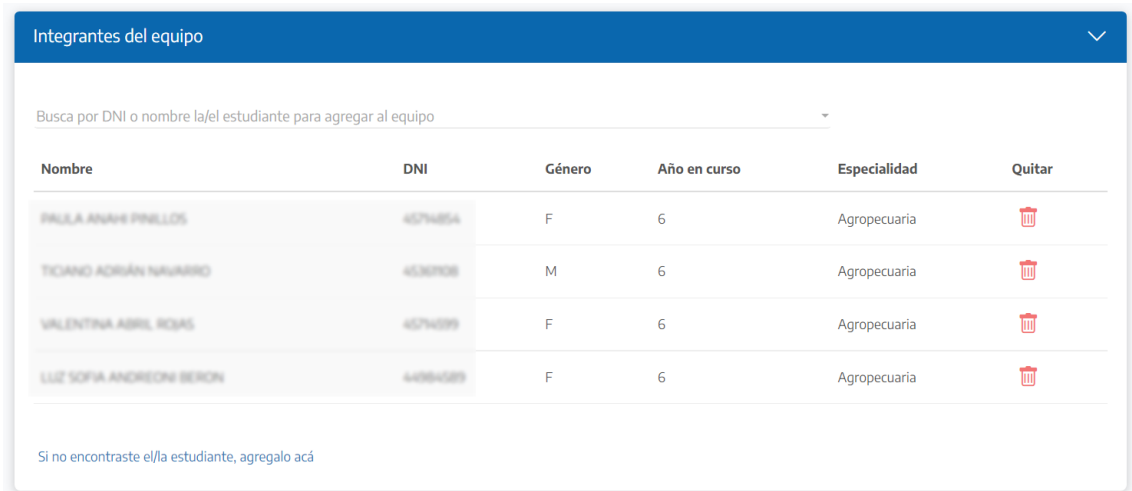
Integrantes del equipo

Busca por DNI o nombre la/el estudiante para agregar al equipo

| Nombre | DNI | Género | Año en curso | Especialidad | Quitar |
|---|---|---|---|---|---|
| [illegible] | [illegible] | F | 6 | Agropecuaria | |
| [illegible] | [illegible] | M | 6 | Agropecuaria | |
| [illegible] | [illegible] | F | 6 | Agropecuaria | |
| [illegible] | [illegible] | F | 6 | Agropecuaria | |

Si no encontraste el/la estudiante, agregalo acá